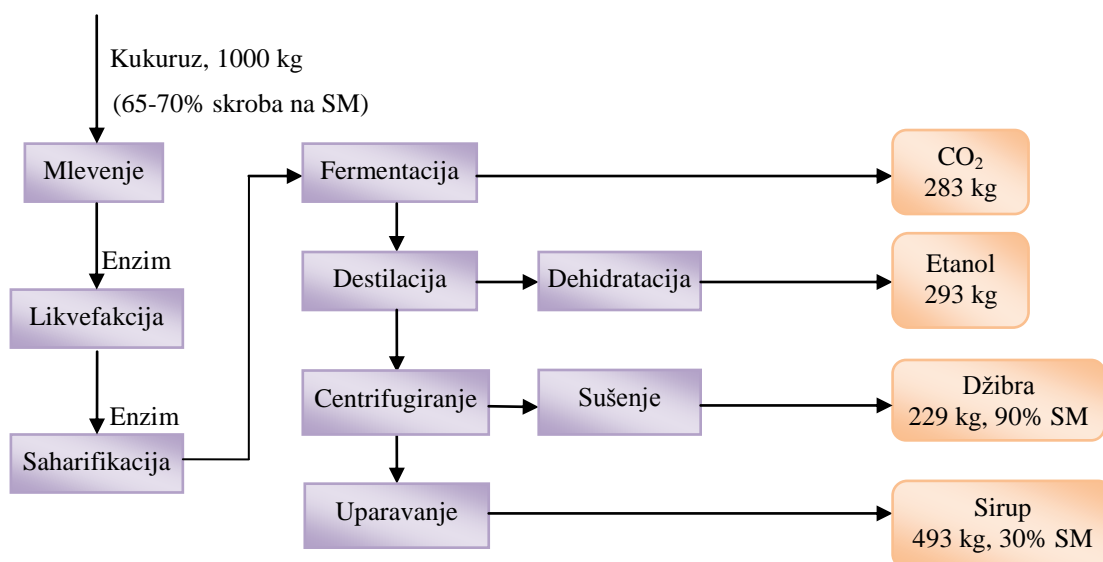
Kukuruz, 1000 kg
(65-70% skroba na SM)

Mlevenje

Enzim

Likvefakcija

Enzim

Saharifikacija

Fermentacija

$CO_2$
283 kg

Destilacija

Dehidratacija

Etanol
293 kg

Centrifugiranje

Sušenje

Džibra
229 kg, 90% SM

Uparavanje

Sirup
493 kg, 30% SM